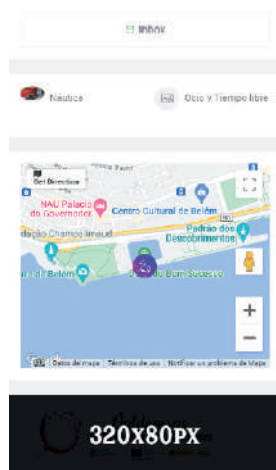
Inbox

Nautica

Ocio y Tiempo libre

Get Directions

NAU Palácio do Governador

Centro Cultural de Belém

Padrão dos Descobrimentos

dação Champalimaud

de Belém

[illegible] do Bom Sucesso

Google

Datos de mapa Términos de uso Notificar un problema de Maps

+
−

320X80PX